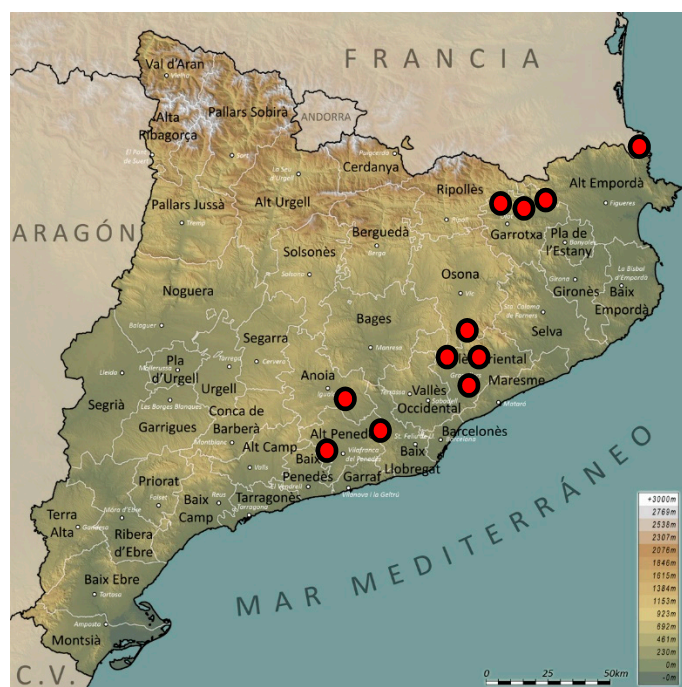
FRANCIA

ANDORRA

ARAGÓN

Val d'Aran

Alta Ribagorça

Pallars Sobirà

Cerdanya

Ripollès

Alt Empordà

Pallars Jussà

Alt Urgell

Garrotxa

Pla de l'Estany

Solsonès

Berguedà

Osona

Gironès

Baix Empordà

Noguera

Selva

Bages

Segarra

Pla d'Urgell

Urgell

Anoia

Vallès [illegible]riental

Maresme

Segrià

Conca de Barberà

Vallès Occidental

Garrigues

Alt Penedès

Barcelonès

Alt Camp

Baix Penedès

Baix Llobregat

Garraf

Priorat

Baix Camp

Tarragonès

Terra Alta

Ribera d'Ebre

Baix Ebre

Montsià

C.V.

MAR MEDITERRÁNEO

+3000m
2769m
2538m
2307m
2076m
1846m
1615m
1384m
1153m
923m
692m
461m
230m
0m
-0m

0 25 50km